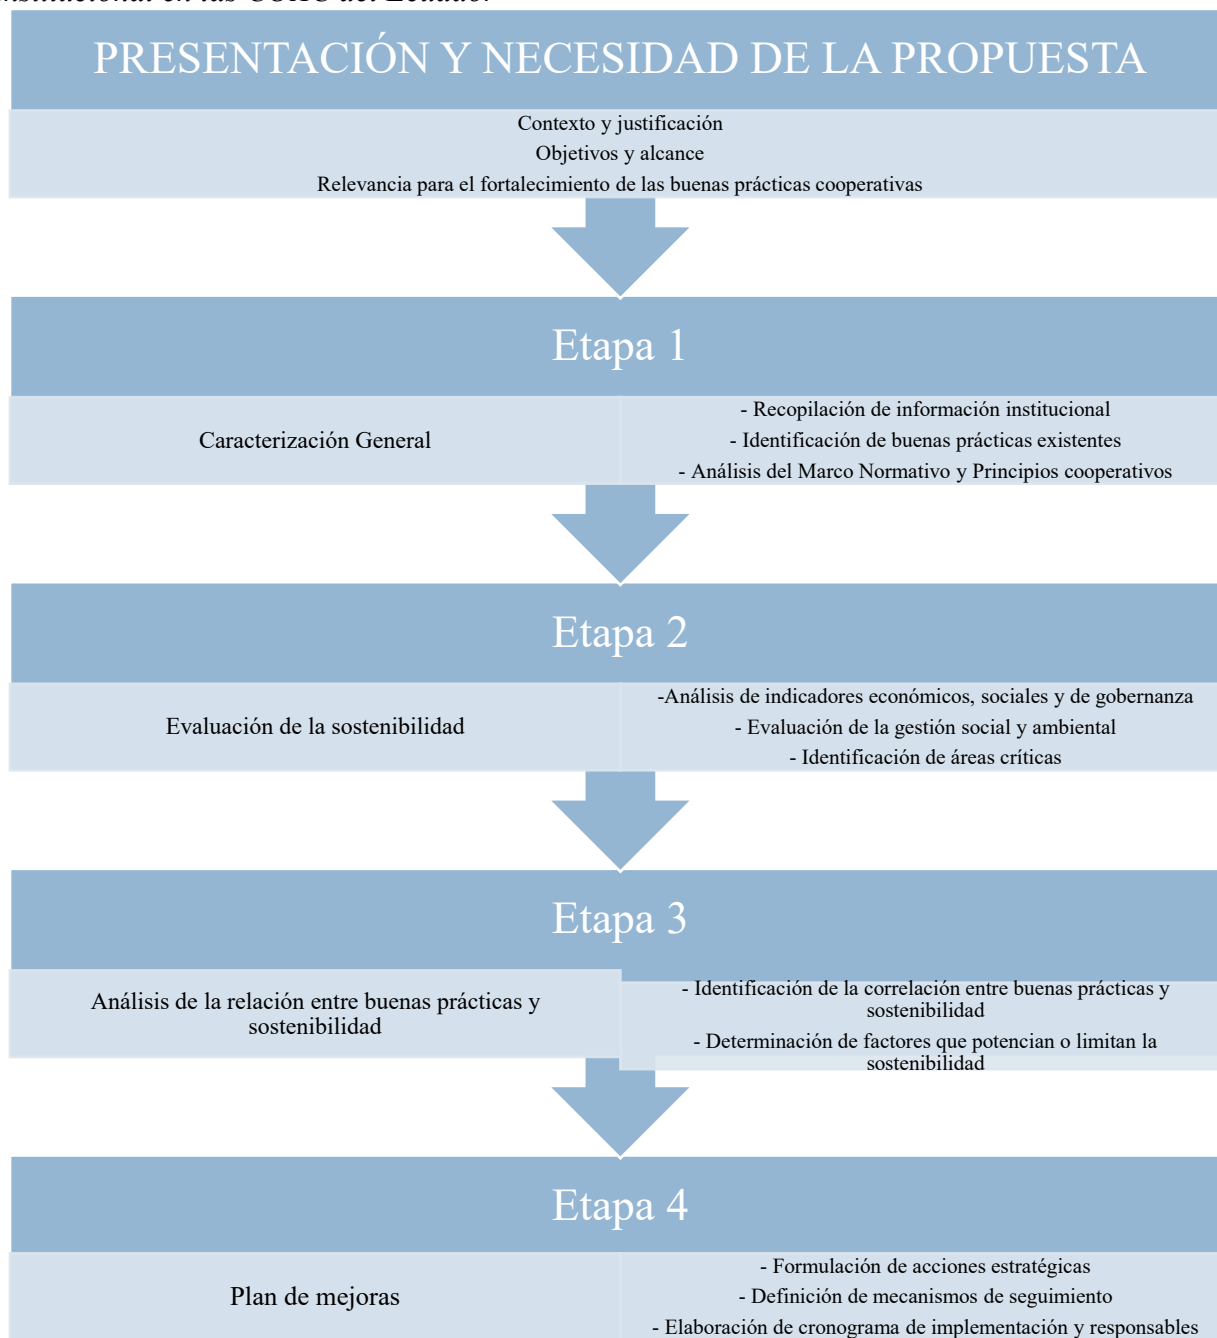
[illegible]nstitucional en las COAC del Ecuador.

PRESENTACIÓN Y NECESIDAD DE LA PROPUESTA

Contexto y justificación
Objetivos y alcance
Relevancia para el fortalecimiento de las buenas prácticas cooperativas

Etapa 1

Caracterización General

- Recopilación de información institucional
- Identificación de buenas prácticas existentes
- Análisis del Marco Normativo y Principios cooperativos

Etapa 2

Evaluación de la sostenibilidad

-Análisis de indicadores económicos, sociales y de gobernanza
- Evaluación de la gestión social y ambiental
- Identificación de áreas críticas

Etapa 3

Análisis de la relación entre buenas prácticas y sostenibilidad

- Identificación de la correlación entre buenas prácticas y sostenibilidad
- Determinación de factores que potencian o limitan la sostenibilidad

Etapa 4

Plan de mejoras

- Formulación de acciones estratégicas
- Definición de mecanismos de seguimiento
- Elaboración de cronograma de implementación y responsables